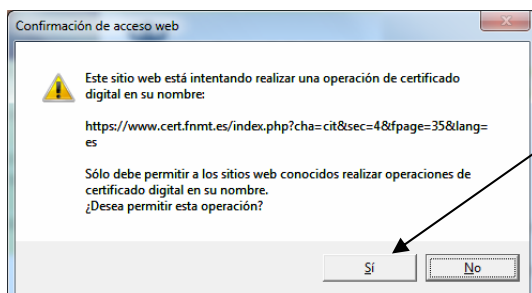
Confirmación de acceso web

Este sitio web está intentando realizar una operación de certificado digital en su nombre:

https://www.cert.fnmt.es/index.php?cha=cit&sec=4&fpage=35&lang=es

Sólo debe permitir a los sitios web conocidos realizar operaciones de certificado digital en su nombre.
¿Desea permitir esta operación?

Sí

No